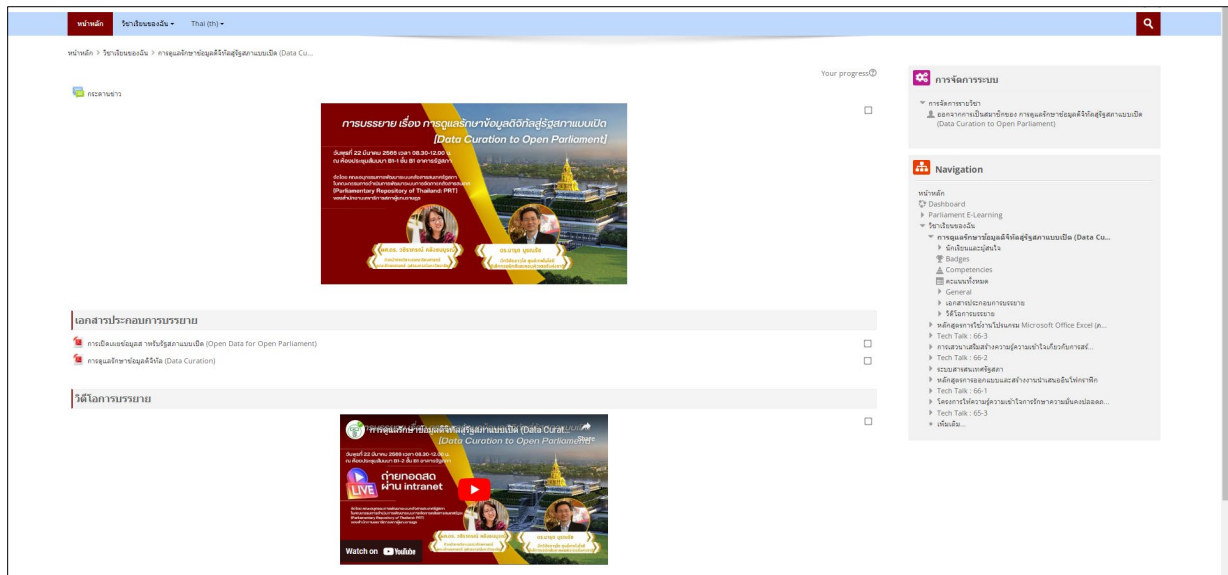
หน้าหลัก วิชาเรียนของฉัน ▾ Thai (th) ▾

หน้าหลัก > วิชาเรียนของฉัน > การดูแลรักษาข้อมูลดิจิทัลสู่รัฐสภาแบบเปิด (Data Cu...

Your progress

กระดานข่าว

การบรรยาย เรื่อง การดูแลรักษาข้อมูลดิจิทัลสู่รัฐสภาแบบเปิด
[Data Curation to Open Parliament]

วันพุธที่ 22 มีนาคม 2566 เวลา 08.30-12.00 น.
ณ ห้องประชุมสัมมนา B1-1 ชั้น B1 อาคารรัฐสภา

จัดโดย คณะอนุกรรมการพัฒนาระบบคลังข้อมูลรัฐสภา
(Parliamentary Repository of Thailand: PRT)

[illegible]

เอกสารประกอบการบรรยาย

การเปิดเผยข้อมูลสำหรับรัฐสภาแบบเปิด (Open Data for Open Parliament)

การดูแลรักษาข้อมูลดิจิทัล (Data Curation)

วิดีโอการบรรยาย

การดูแลรักษาข้อมูลดิจิทัลสู่รัฐสภาแบบเปิด (Data Curat...
[Data Curation to Open Parliament]
Share
วันพุธที่ 22 มีนาคม 2566 เวลา 08.30-12.00 น.
ณ ห้องประชุมสัมมนา B1-2 ชั้น B1 อาคารรัฐสภา
ถ่ายทอดสด ผ่าน intranet
LIVE
Watch on YouTube

การจัดการระบบ
การจัดการรายวิชา
ออกจากการเป็นสมาชิกของ การดูแลรักษาข้อมูลดิจิทัลสู่รัฐสภาแบบเปิด (Data Curation to Open Parliament)

Navigation
หน้าหลัก
Dashboard
Parliament E-Learning
วิชาเรียนของฉัน
การดูแลรักษาข้อมูลดิจิทัลสู่รัฐสภาแบบเปิด (Data Cu...
ผู้เรียนและผู้สนใจ
Badges
Competencies
คะแนนทั้งหมด
General
เอกสารประกอบการบรรยาย
วิดีโอการบรรยาย
หลักสูตรการใช้งานโปรแกรม Microsoft Office Excel (A...
Tech Talk : 66-3
การสัมมนาเสริมสร้างความรู้ความเข้าใจเกี่ยวกับการสร้...
Tech Talk : 66-2
ระบบสารสนเทศรัฐสภา
หลักสูตรการออกแบบและสร้างงานนำเสนอ...
Tech Talk : 66-1
โครงการให้ความรู้ความเข้าใจการรักษาความมั่นคงปลอดภั...
Tech Talk : 65-3
เพิ่มเติม...